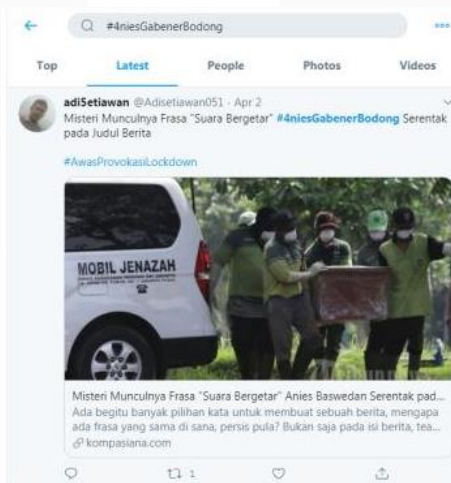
#4niesGabenerBodong

Top Latest People Photos Videos

adiSetiawan @Adisetiawan051 · Apr 2
Misteri Munculnya Frasa "Suara Bergetar" #4niesGabenerBodong Serentak pada Judul Berita

#AwasProvokasiLockdown

MOBIL JENAZAH

Misteri Munculnya Frasa "Suara Bergetar" Anies Baswedan Serentak pad...
Ada begitu banyak pilihan kata untuk membuat sebuah berita, mengapa ada frasa yang sama di sana, persis pula? Bukan saja pada isi berita, tea...
kompasiana.com

1